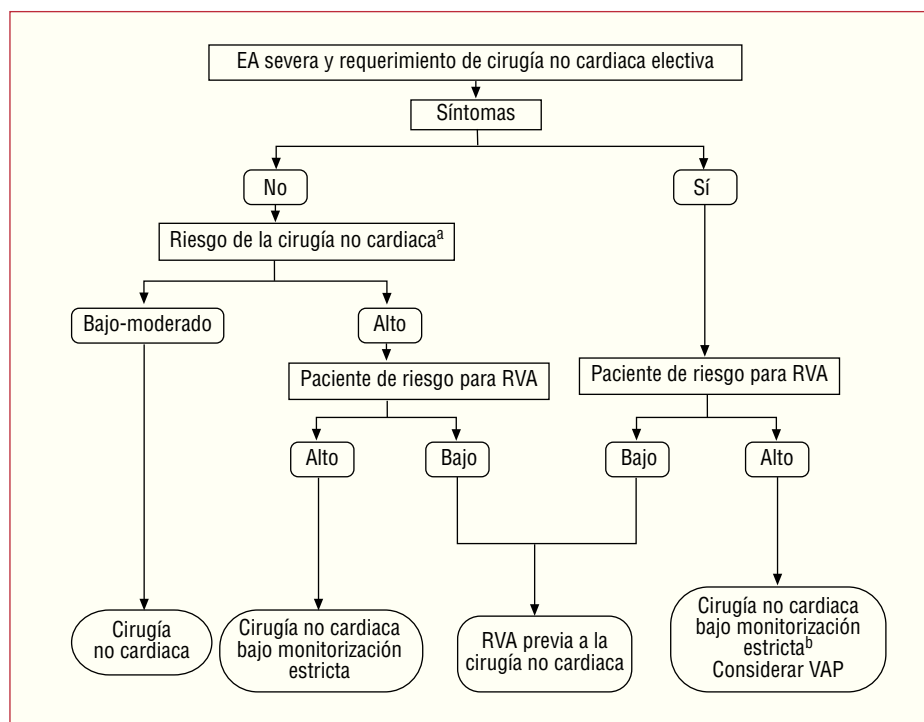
EA severa y requerimiento de cirugía no cardiaca electiva

Síntomas

No

Sí

Riesgo de la cirugía no cardiaca$^{a}$

Bajo-moderado

Alto

Paciente de riesgo para RVA

Paciente de riesgo para RVA

Alto

Bajo

Bajo

Alto

Cirugía no cardiaca

Cirugía no cardiaca bajo monitorización estricta

RVA previa a la cirugía no cardiaca

Cirugía no cardiaca bajo monitorización estricta$^{b}$ Considerar VAP